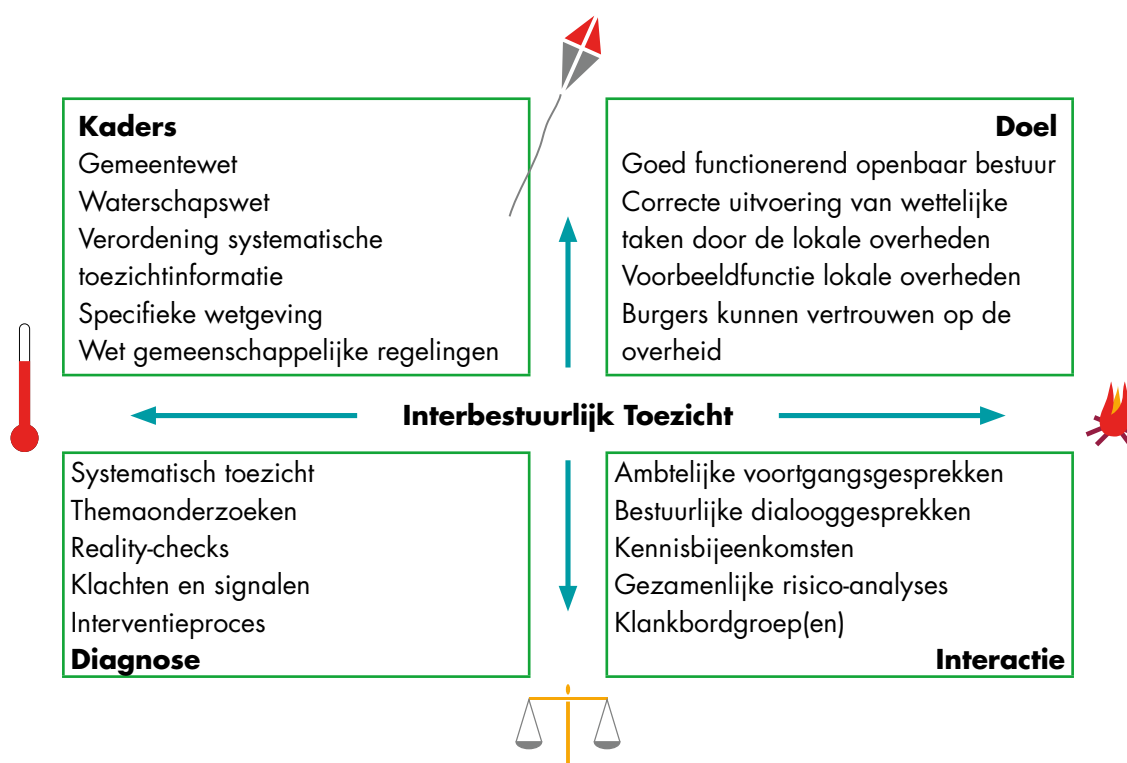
**Kaders**
Gemeentewet
Waterschapswet
Verordening systematische toezichtinformatie
Specifieke wetgeving
Wet gemeenschappelijke regelingen

**Doel**
Goed functionerend openbaar bestuur
Correcte uitvoering van wettelijke taken door de lokale overheden
Voorbeeldfunctie lokale overheden
Burgers kunnen vertrouwen op de overheid

**Interbestuurlijk Toezicht**

Systematisch toezicht
Themaonderzoeken
Reality-checks
Klachten en signalen
Interventieproces
**Diagnose**

Ambtelijke voortgangsgesprekken
Bestuurlijke dialooggesprekken
Kennisbijeenkomsten
Gezamenlijke risico-analyses
Klankbordgroep(en)
**Interactie**